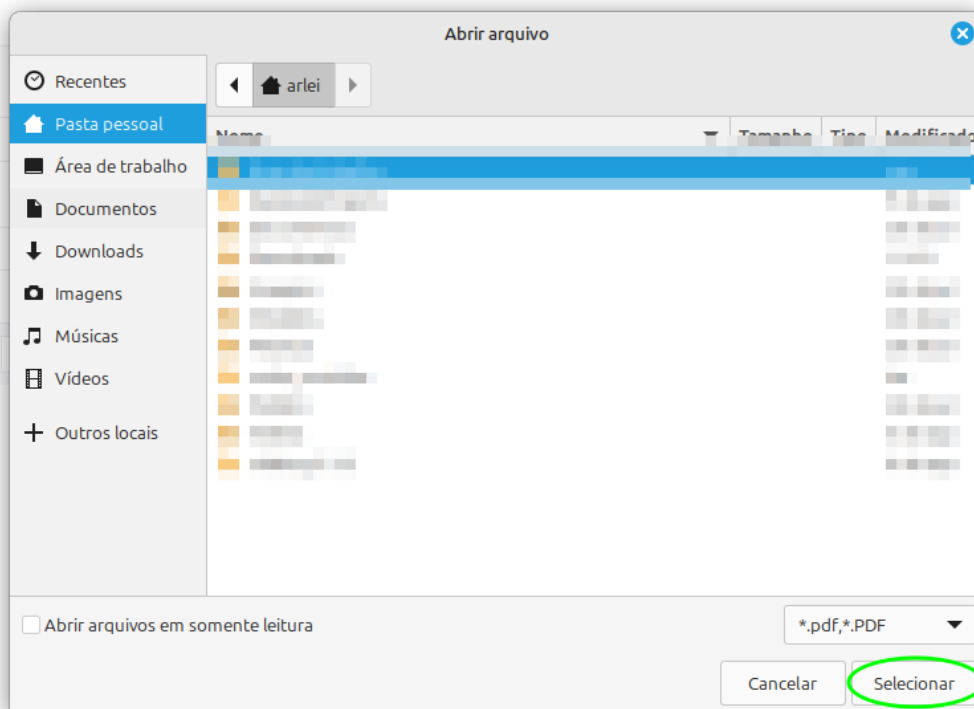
Abrir arquivo

Recentes
Pasta pessoal
Área de trabalho
Documentos
Downloads
Imagens
Músicas
Vídeos
Outros locais

arlei

Nome
Tamanho
Tipo
Modificado

Abrir arquivos em somente leitura
*.pdf,*.PDF

Cancelar
Selecionar